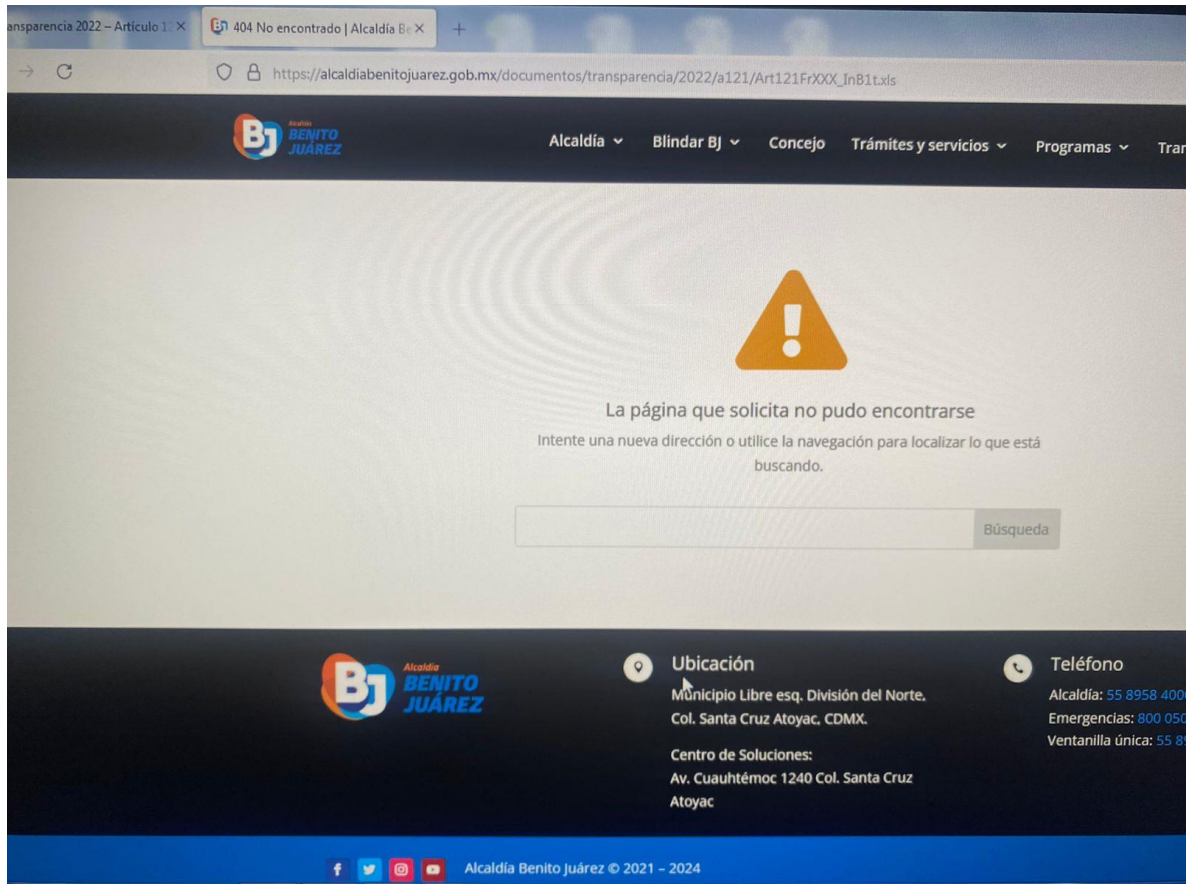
ansparencia 2022 – Artículo 1 ×
404 No encontrado | Alcaldía Be ×
+

https://alcaldiabenitojuarez.gob.mx/documentos/transparencia/2022/a121/Art121FrXXX_InB1t.xls

BJ Alcaldía BENITO JUÁREZ

Alcaldía
Blindar BJ
Concejo
Trámites y servicios
Programas
Trar

La página que solicita no pudo encontrarse

Intente una nueva dirección o utilice la navegación para localizar lo que está buscando.

Búsqueda

BJ Alcaldía BENITO JUÁREZ

Ubicación

Municipio Libre esq. División del Norte. Col. Santa Cruz Atoyac, CDMX.

Centro de Soluciones:
Av. Cuauhtémoc 1240 Col. Santa Cruz Atoyac

Teléfono

Alcaldía: 55 8958 400
Emergencias: 800 050
Ventanilla única: 55 8

Alcaldía Benito Juárez © 2021 – 2024